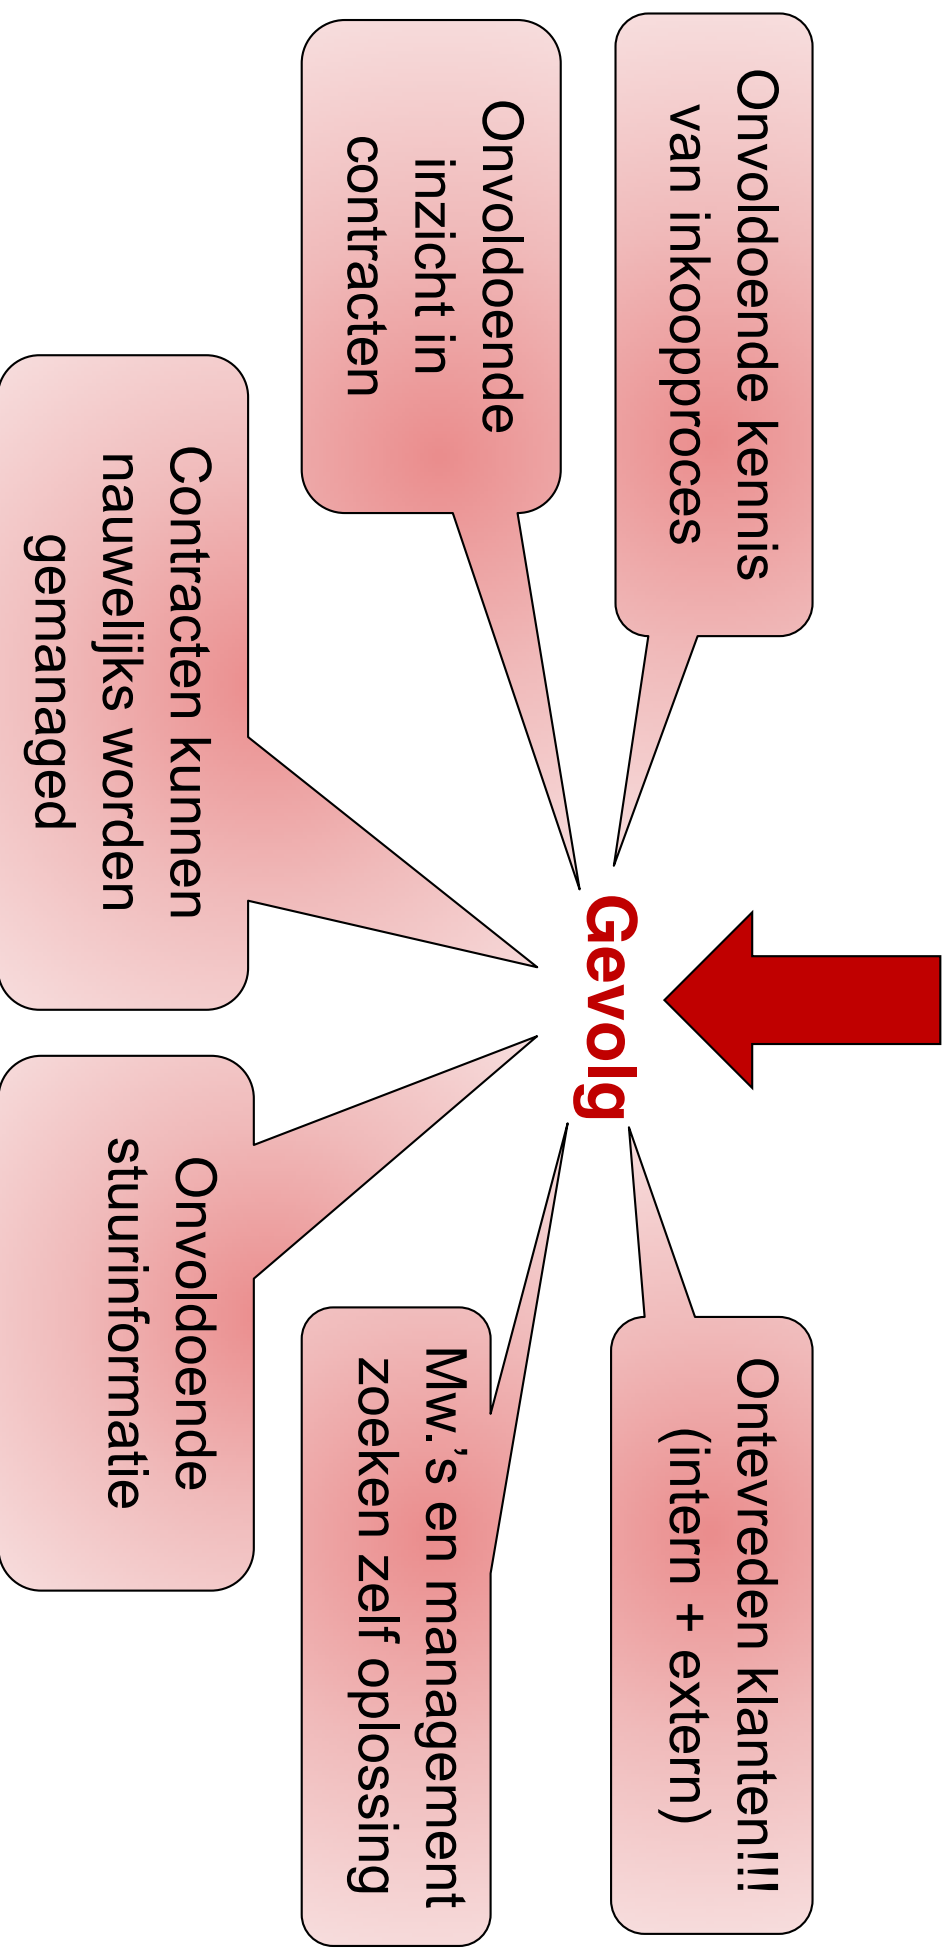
Gevolg

Onvoldoende kennis van inkoopproces

Onvoldoende inzicht in contracten

Contracten kunnen nauwelijks worden gemanaged

Onvoldoende stuurinformatie

Mw.'s en management zoeken zelf oplossing

Ontevreden klanten!!! (intern + extern)